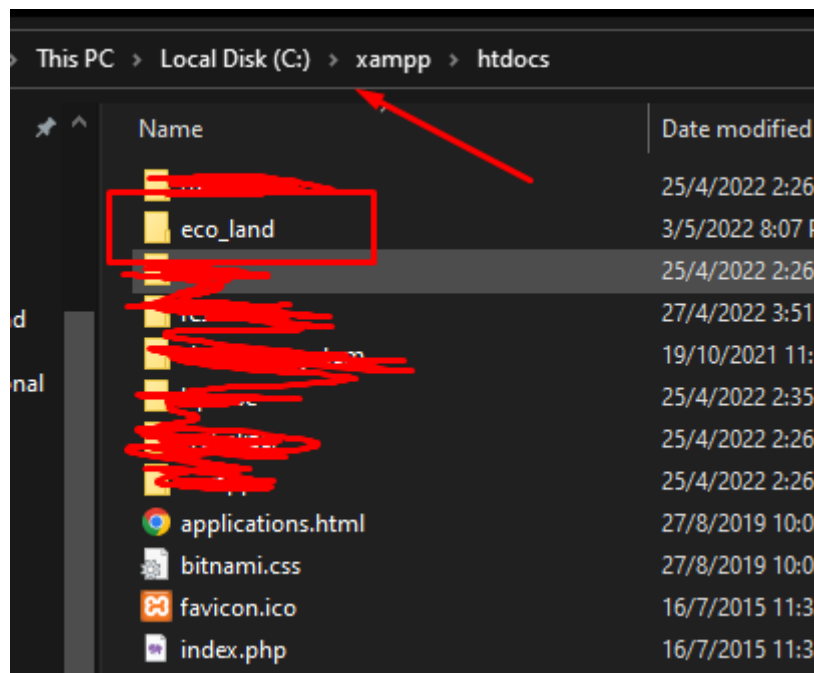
This PC › Local Disk (C:) › xampp › htdocs

Name | Date modified

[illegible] 25/4/2022 2:26
eco_land 3/5/2022 8:07 P
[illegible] 25/4/2022 2:26
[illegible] 27/4/2022 3:51
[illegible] 19/10/2021 11:
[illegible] 25/4/2022 2:35
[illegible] 25/4/2022 2:26
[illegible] 25/4/2022 2:26
applications.html 27/8/2019 10:0
bitnami.css 27/8/2019 10:0
favicon.ico 16/7/2015 11:3
index.php 16/7/2015 11:3

nd
onal